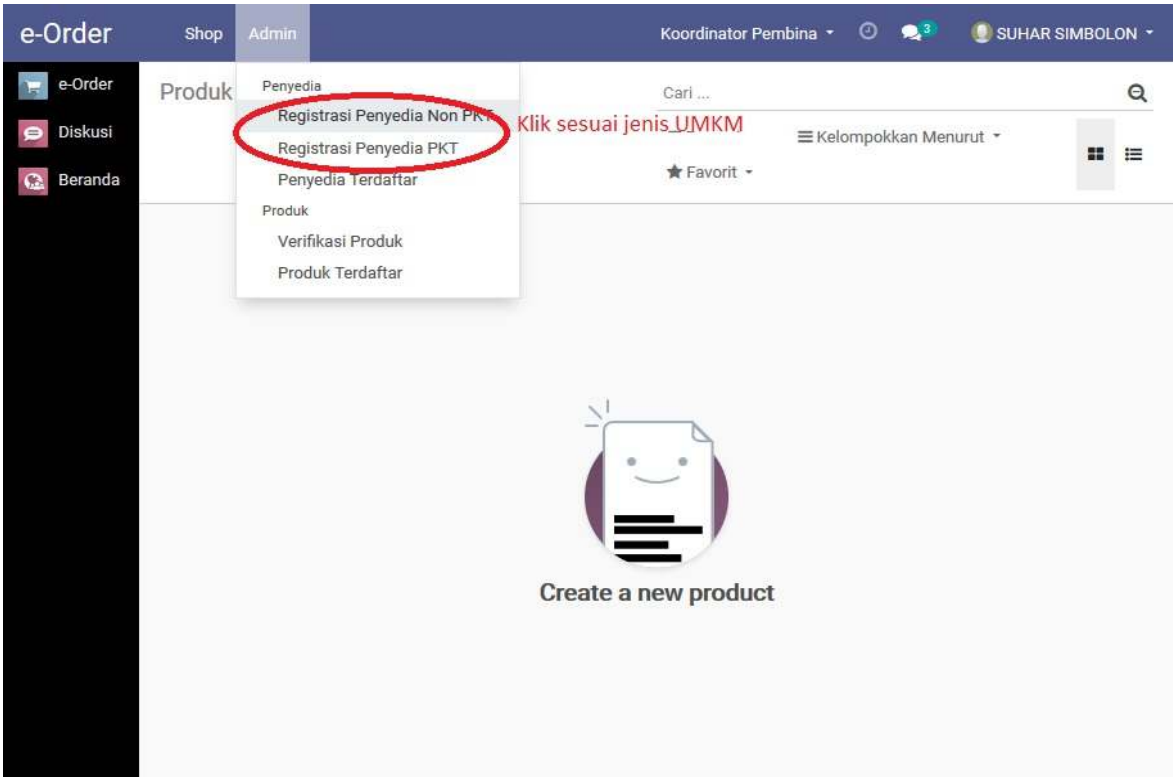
e-Order Shop Admin Koordinator Pembina 3 SUHAR SIMBOLON

e-Order
Diskusi
Beranda

Produk

Penyedia
Registrasi Penyedia Non PKT
Registrasi Penyedia PKT
Penyedia Terdaftar
Produk
Verifikasi Produk
Produk Terdaftar

Klik sesuai jenis UMKM

Cari ...

Kelompokkan Menurut

Favorit

Create a new product